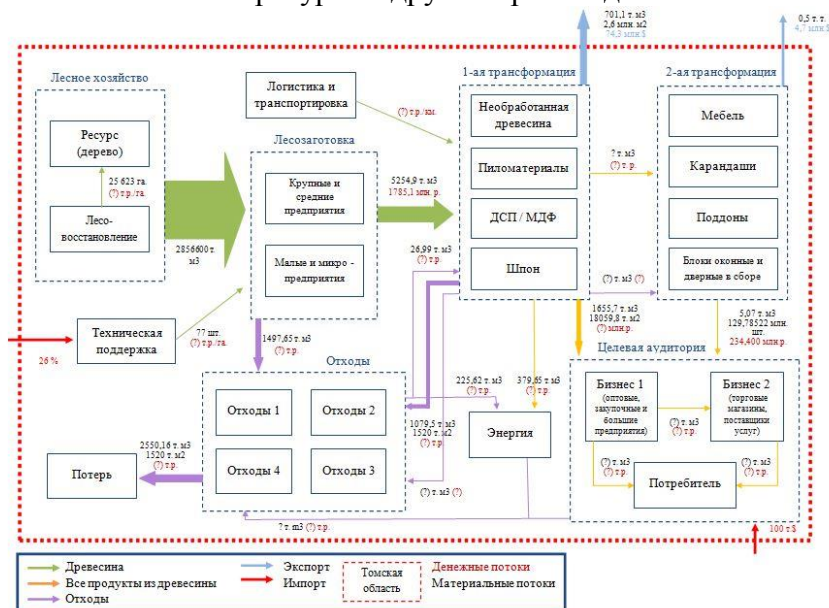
701,1 т. м3
2,6 млн. м2
74,3 млн $

0,5 т. т.
4,7 млн $

Лесное хозяйство

Ресурс (дерево)

25 623 га.
(?) т.р./га.

Лесо-восстановление

2856600 т. м3

Логистика и транспортировка

(?) т.р./км.

Лесозаготовка

Крупные и средние предприятия

Малые и микро - предприятия

5254,9 т. м3
1785,1 млн. р.

1-ая трансформация

Необработанная древесина

Пиломатериалы

ДСП / МДФ

Шпон

7 т. м3
(?) т. р.

2-ая трансформация

Мебель

Карандаши

Поддоны

Блоки оконные и дверные в сборе

26,99 т. м3
(?) т.р.

(?) т. м3 (?)

Техническая поддержка

77 шт.
(?) т.р./га.

26 %

1497,65 т. м3
(?) т.р.

Отходы

Отходы 1

Отходы 2

Отходы 4

Отходы 3

225,62 т. м3
(?) т.р.

379,65 т. м3
(?) т.р.

1079,5 т. м3
1520 т. м2
(?) т.р.

Энергия

1655,7 т. м3
18059,8 т. м2
(?) млн.р.

5,07 т. м3
129,78522 млн. шт.
234,400 млн.р.

Целевая аудитория

Бизнес 1 (оптовые, закупочные и большие предприятия)

(?) т. м3
(?) т.р.

Бизнес 2 (торговые магазины, поставщики услуг)

(?) т. м3
(?) т.р.

Потребитель

(?) т. м3
(?) т.р.

2550,16 т. м3
1520 т. м2
(?) т.р.

Потерь

(?) т. м3 (?)

? т. м3 (?) т.р.

100 т.$

Древесина
Все продукты из древесины
Отходы
Экспорт
Импорт
Томская область
Денежные потоки
Материальные потоки